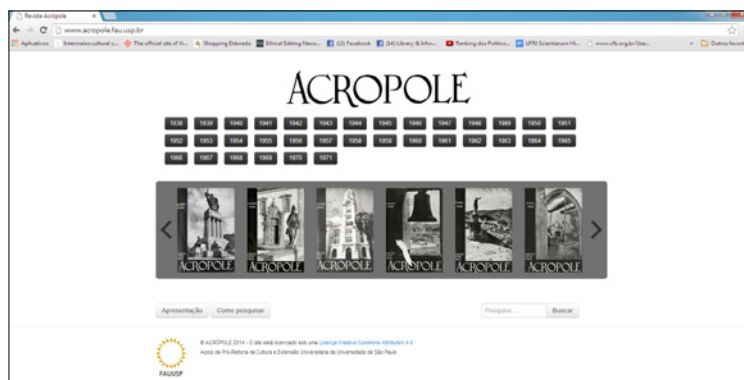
Revista Acropole ×

www.acropole.fau.usp.br

Aplicativos | Intermeios cultural c... | The official site of Vi... | Shopping Eldorado | Ethical Editing News... | (2) Facebook | (34) Library & Infor... | Ranking dos Politico... | UFRJ Scientiarum Hi... | www.ufo.org.br/Use... | Outros favoritos

ACROPOLE

1938 1939 1940 1941 1942 1943 1944 1945 1946 1947 1948 1949 1950 1951
1952 1953 1954 1955 1956 1957 1958 1959 1960 1961 1962 1963 1964 1965
1966 1967 1968 1969 1970 1971

ACROPOLE ACROPOLE ACROPOLE ACROPOLE ACROPOLE ACROPOLE

Apresentação | Como pesquisar

Pesquisa... | Buscar

© ACRÓPOLE 2014 - O site está licenciado sob uma Licença Creative Commons Attribution 4.0
Apoio da Pró-Reitoria de Cultura e Extensão Universitária da Universidade de São Paulo

FAUUSP